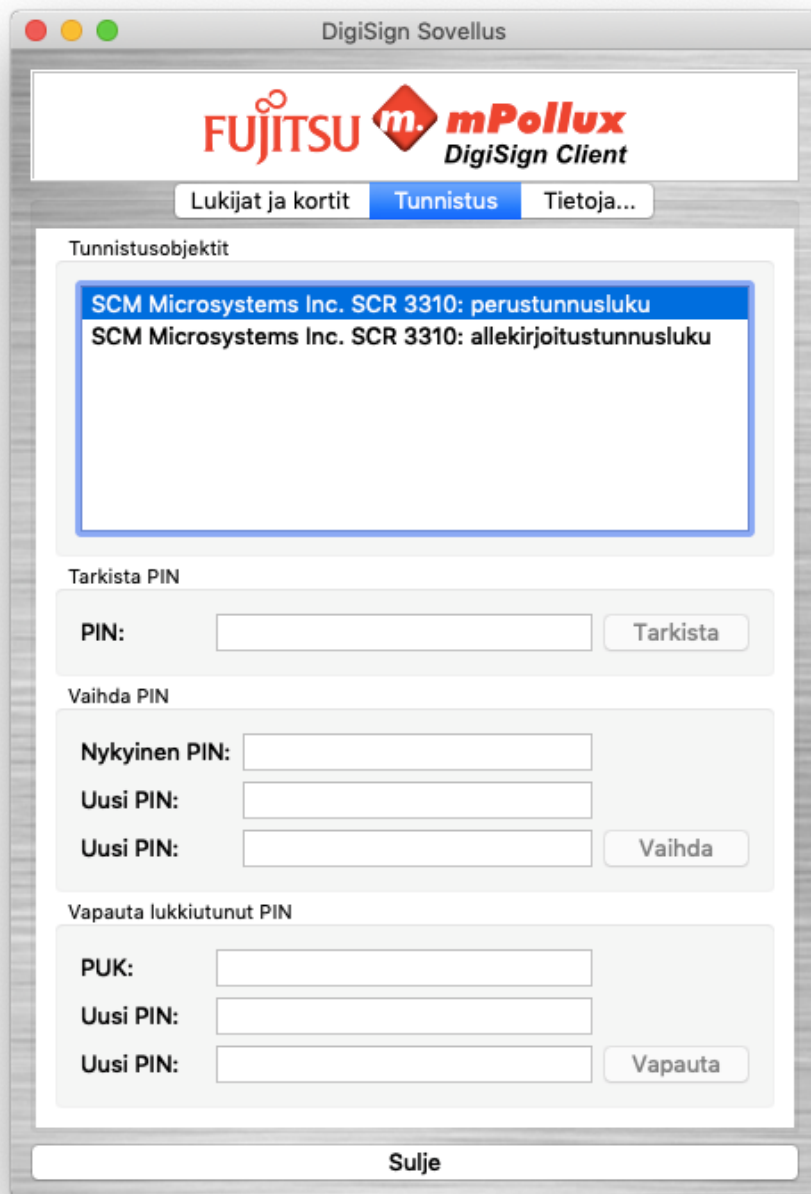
DigiSign Sovellus

FUJITSU m. mPollux DigiSign Client

Lukijat ja kortit | Tunnistus | Tietoja...

Tunnistusobjektit

SCM Microsystems Inc. SCR 3310: perustunnusluku
SCM Microsystems Inc. SCR 3310: allekirjoitustunnusluku

Tarkista PIN

PIN: Tarkista

Vaihda PIN

Nykyinen PIN:
Uusi PIN:
Uusi PIN: Vaihda

Vapauta lukkiutunut PIN

PUK:
Uusi PIN:
Uusi PIN: Vapauta

Sulje